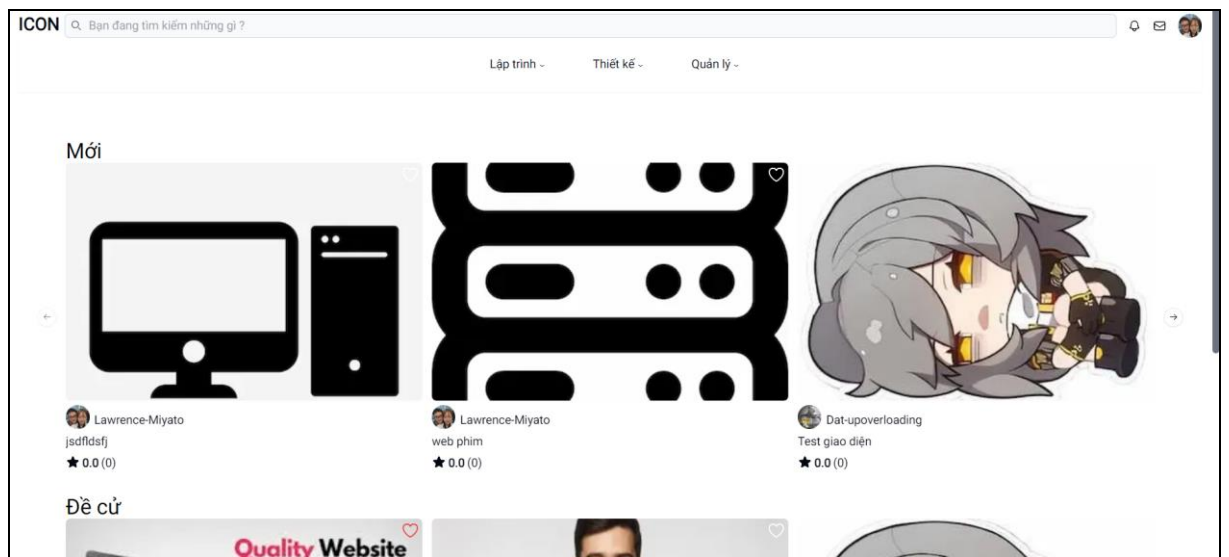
ICON Bạn đang tìm kiếm những gì ?

Lập trình Thiết kế Quản lý

Mới

Lawrence-Miyato
jsdfldsfj
★ 0.0 (0)

Lawrence-Miyato
web phim
★ 0.0 (0)

Dat-upoverloading
Test giao diện
★ 0.0 (0)

Đề cử

Quality Website